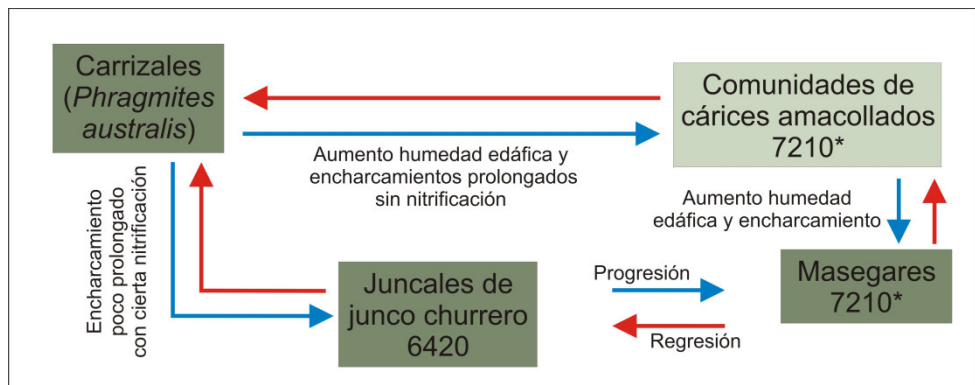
Carrizales (*Phragmites australis*)

Comunidades de cárices amacollados 7210*

Aumento humedad edáfica y encharcamientos prolongados sin nitrificación

Encharcamiento poco prolongado con cierta nitrificación

Aumento humedad edáfica y encharcamiento

Juncales de junco churrero 6420

Progresión

Regresión

Masegares 7210*